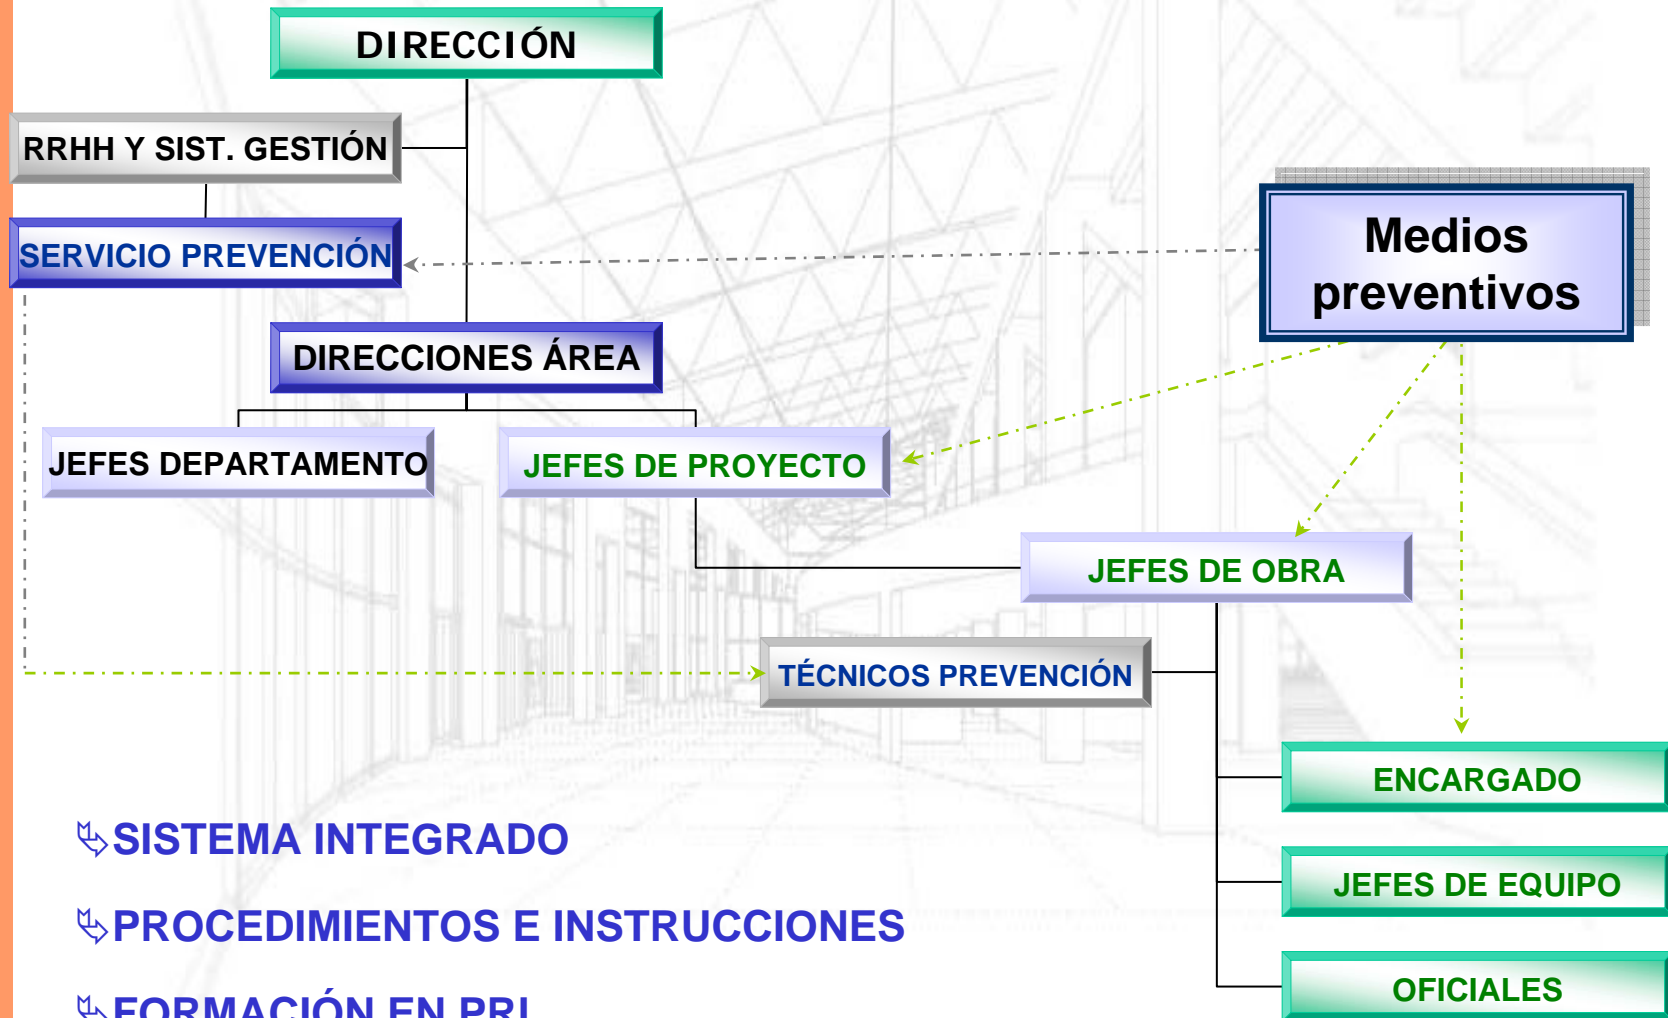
DIRECCIÓN

RRHH Y SIST. GESTIÓN

SERVICIO PREVENCIÓN

Medios preventivos

DIRECCIONES ÁREA

JEFES DEPARTAMENTO

JEFES DE PROYECTO

JEFES DE OBRA

TÉCNICOS PREVENCIÓN

ENCARGADO

JEFES DE EQUIPO

OFICIALES

SISTEMA INTEGRADO

PROCEDIMIENTOS E INSTRUCCIONES

FORMACIÓN EN PRL